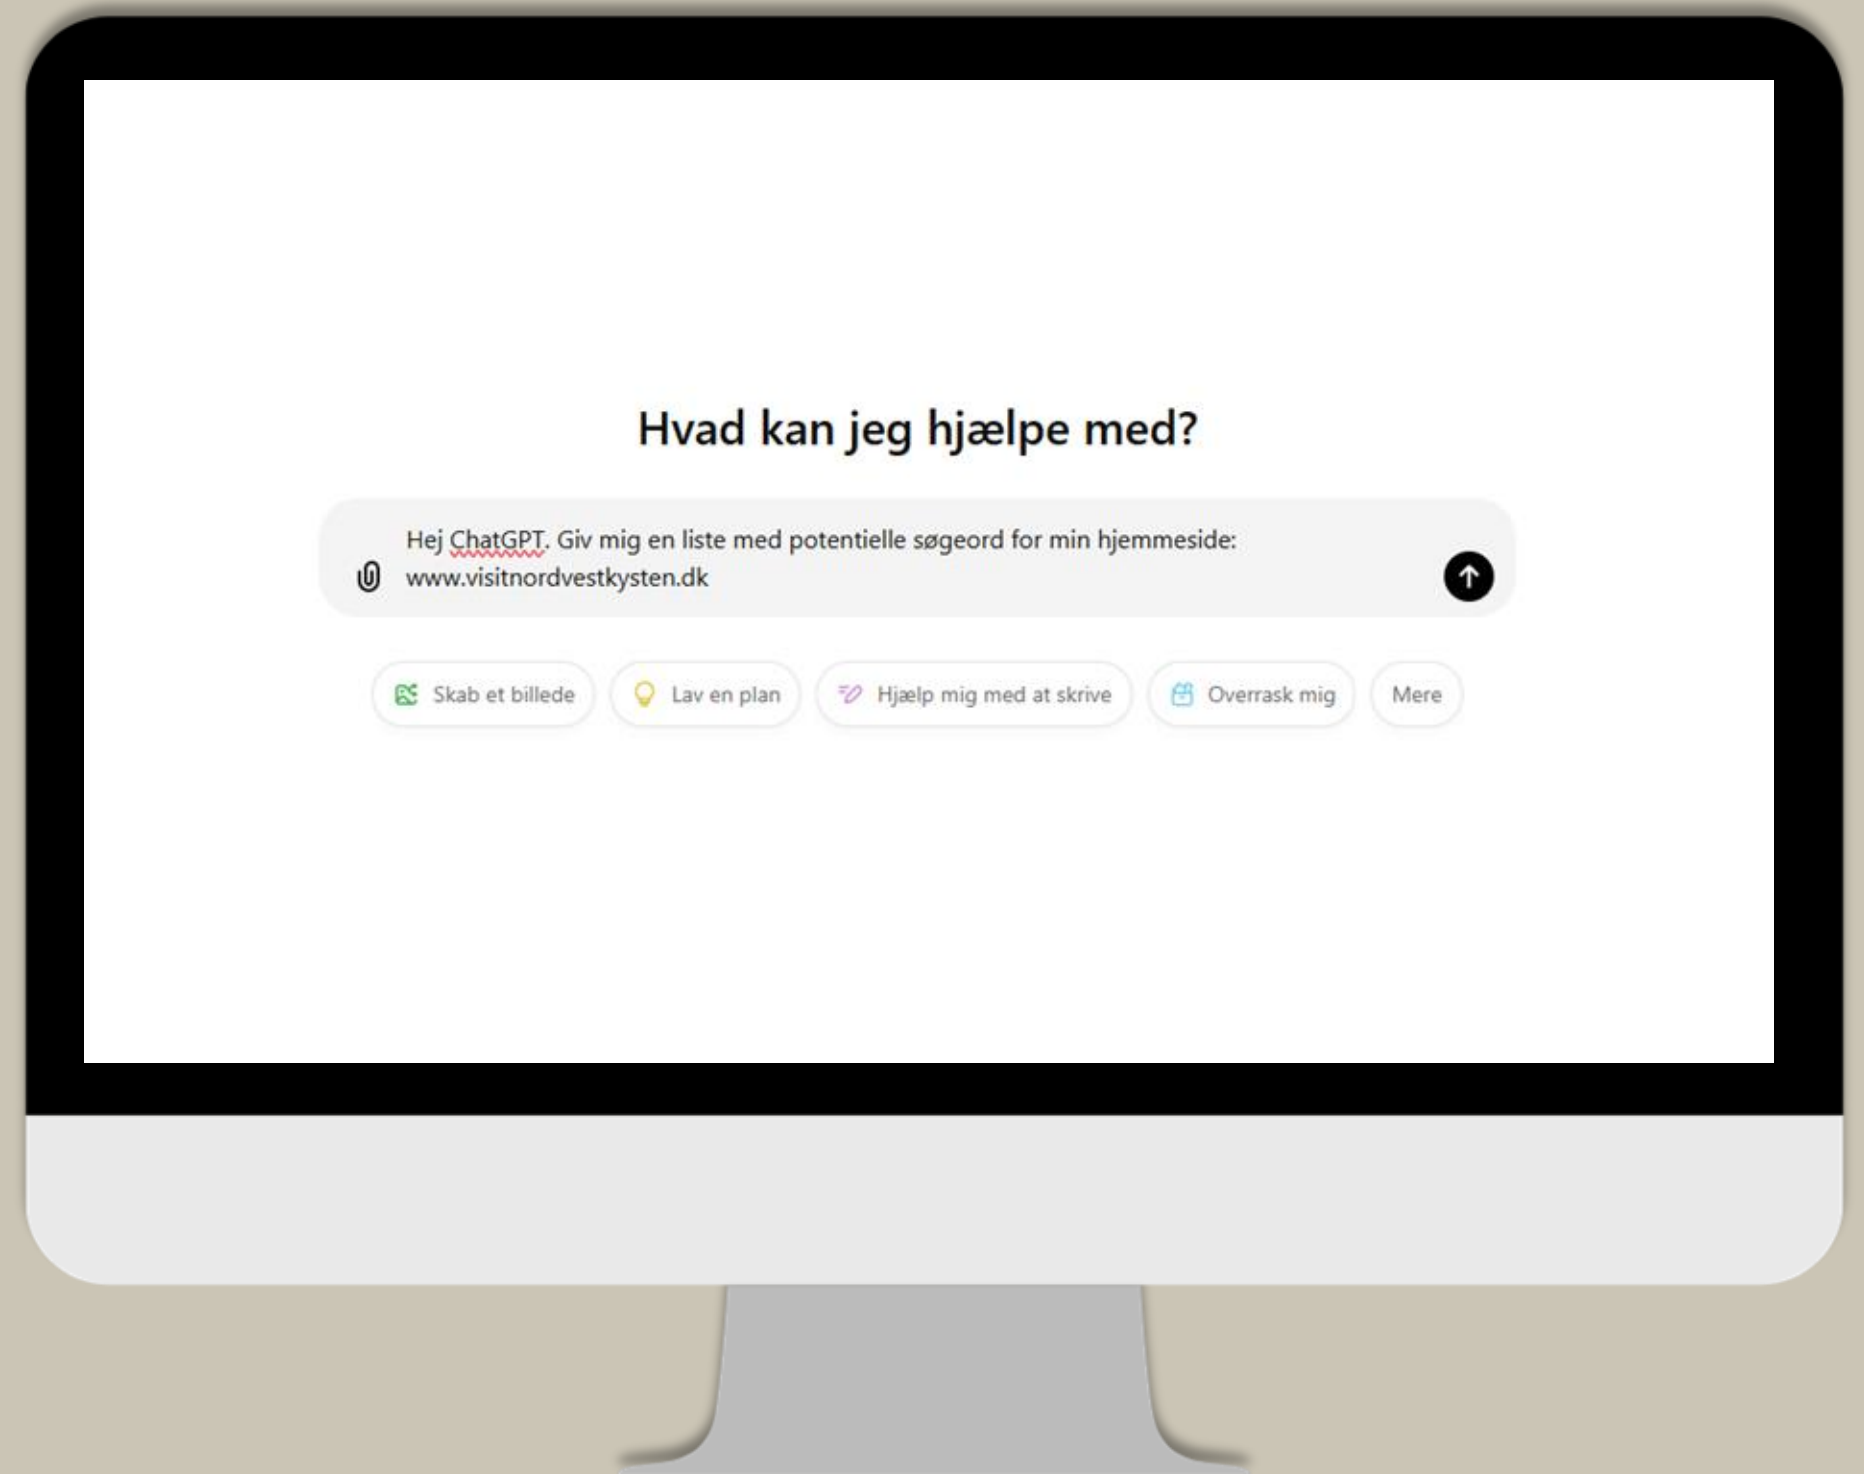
Hvad kan jeg hjælpe med?

Hej ChatGPT. Giv mig en liste med potentielle søgeord for min hjemmeside: www.visitnordvestkysten.dk

Skab et billede

Lav en plan

Hjælp mig med at skrive

Overrask mig

Mere